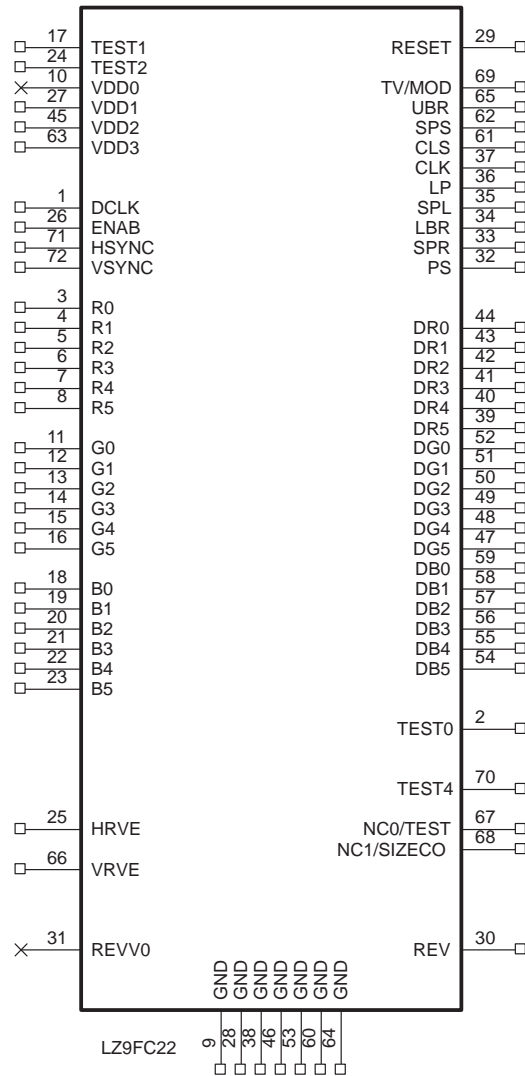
17 TEST1
24 TEST2
10 VDD0
27 VDD1
45 VDD2
63 VDD3

1 DCLK
26 ENAB
71 HSYNC
72 VSYNC

3 R0
4 R1
5 R2
6 R3
7 R4
8 R5

11 G0
12 G1
13 G2
14 G3
15 G4
16 G5

18 B0
19 B1
20 B2
21 B3
22 B4
23 B5

25 HRVE

66 VRVE

31 REVV0

RESET 29

TV/MOD 69
UBR 65
SPS 62
CLS 61
CLK 37
LP 36
SPL 35
LBR 34
SPR 33
PS 32

DR0 44
DR1 43
DR2 42
DR3 41
DR4 40
DR5 39
DG0 52
DG1 51
DG2 50
DG3 49
DG4 48
DG5 47
DB0 59
DB1 58
DB2 57
DB3 56
DB4 55
DB5 54

TEST0 2

TEST4 70

NC0/TEST 67
NC1/SIZECO 68

REV 30

GND GND GND GND GND GND GND
9 28 38 46 53 60 64

LZ9FC22